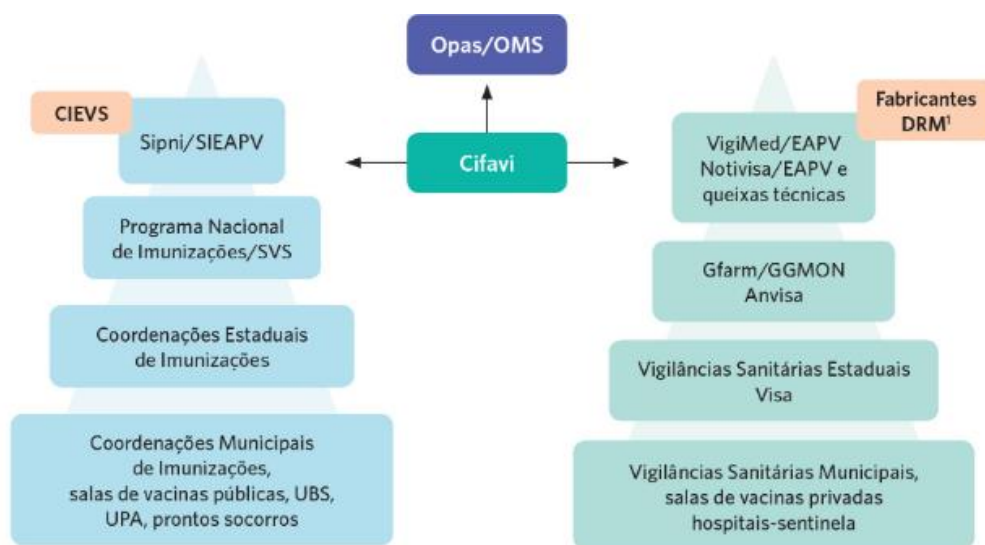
Opas/OMS

Cifavi

CIEVS

Sipni/SIEAPV

Programa Nacional de Imunizações/SVS

Coordenações Estaduais de Imunizações

Coordenações Municipais de Imunizações, salas de vacinas públicas, UBS, UPA, prontos socorros

Fabricantes DRM$^1$

VigiMed/EAPV Notivisa/EAPV e queixas técnicas

Gfarm/GGMON Anvisa

Vigilâncias Sanitárias Estaduais Visa

Vigilâncias Sanitárias Municipais, salas de vacinas privadas hospitais-sentinela